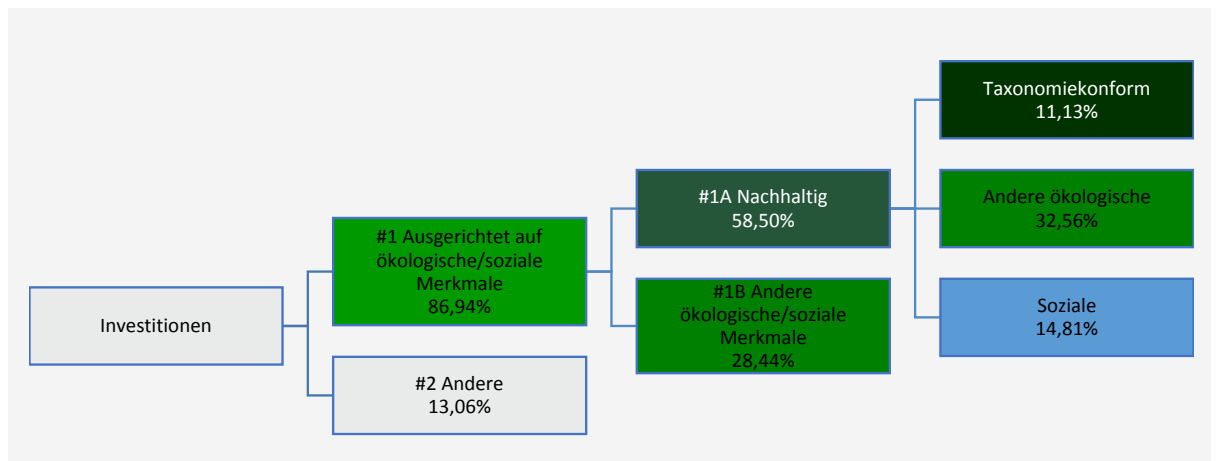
Investitionen

#1 Ausgerichtet auf ökologische/soziale Merkmale
86,94%

#2 Andere
13,06%

#1A Nachhaltig
58,50%

#1B Andere ökologische/soziale Merkmale
28,44%

Taxonomiekonform
11,13%

Andere ökologische
32,56%

Soziale
14,81%